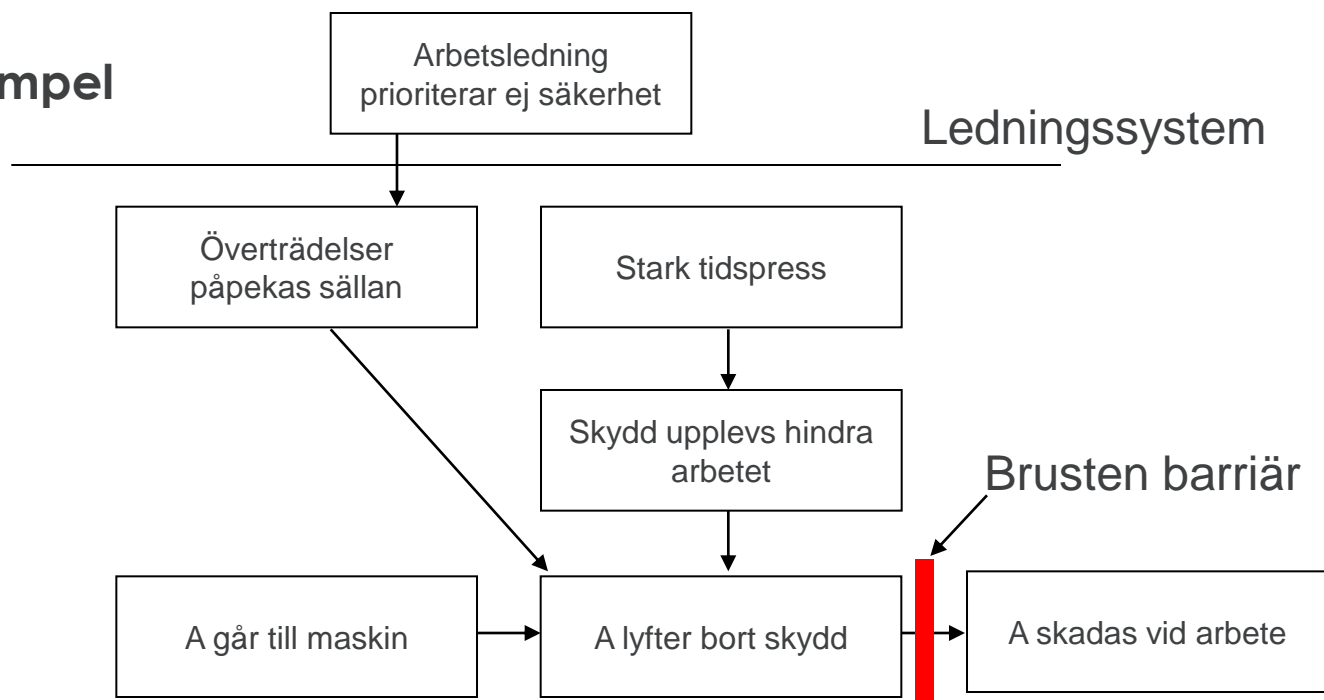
mpel

Arbetsledning prioriterar ej säkerhet

Ledningssystem

Överträdelser påpekas sällan

Stark tidspress

Skydd upplevs hindra arbetet

Brusten barriär

A går till maskin

A lyfter bort skydd

A skadas vid arbete